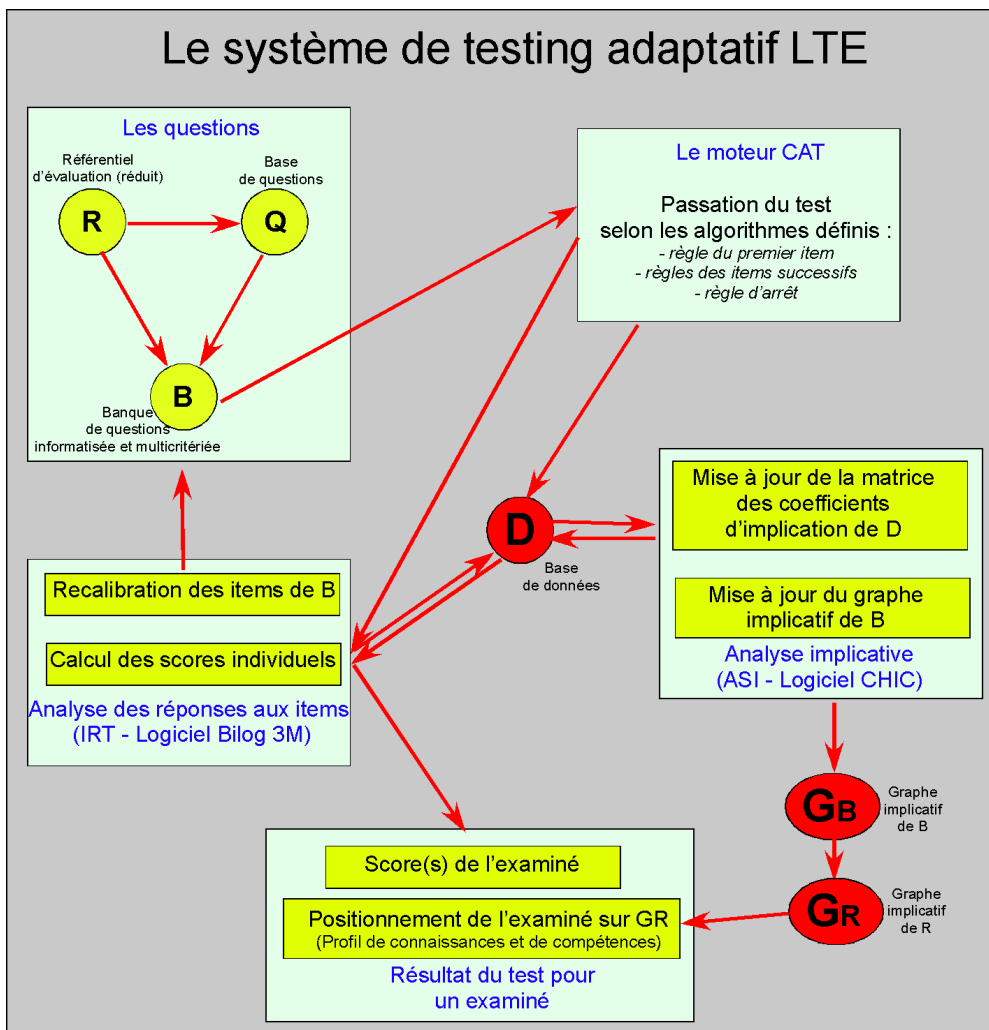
Le système de testing adaptatif LTE

Les questions

Référentiel d'évaluation (réduit)

Base de questions

R

Q

B

Banque de questions informatisée et multicritériée

Le moteur CAT

Passation du test selon les algorithmes définis :
- règle du premier item
- règles des items successifs
- règle d'arrêt

D

Base de données

Mise à jour de la matrice des coefficients d'implication de D

Mise à jour du graphe implicatif de B

Analyse implicative (ASI - Logiciel CHIC)

Recalibration des items de B

Calcul des scores individuels

Analyse des réponses aux items (IRT - Logiciel Bilog 3M)

$G_B$

Graphe implicatif de B

$G_R$

Graphe implicatif de R

Score(s) de l'examiné

Positionnement de l'examiné sur GR
(Profil de connaissances et de compétences)

Résultat du test pour un examiné